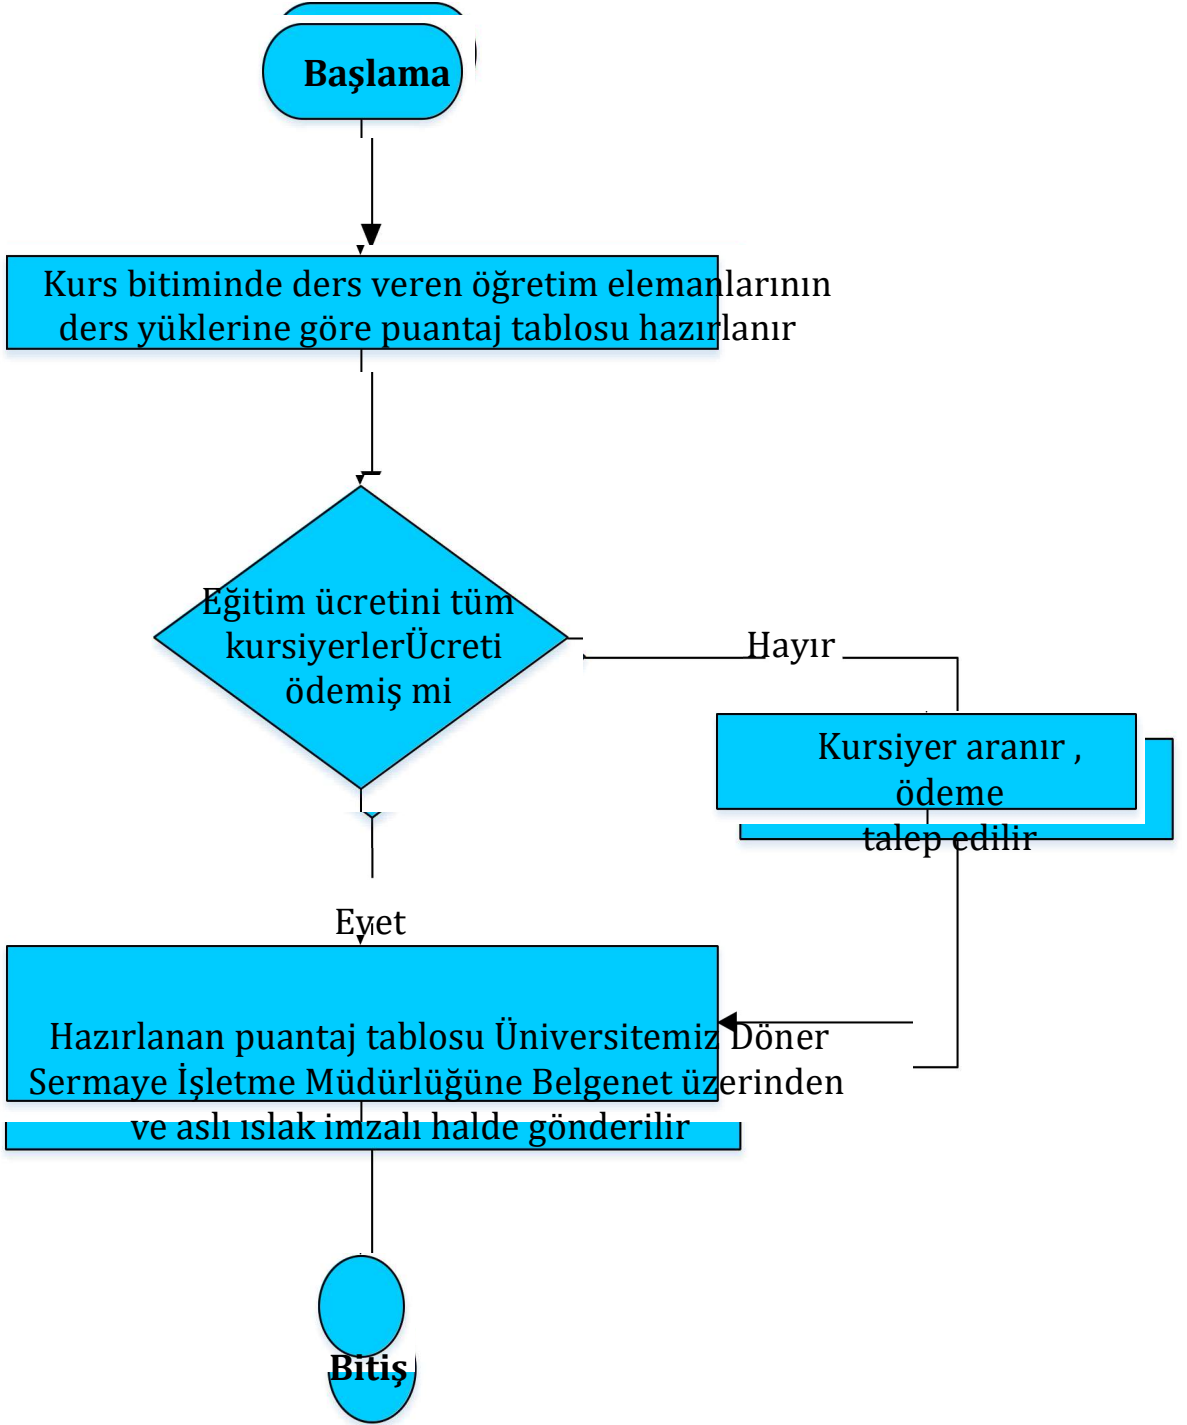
Başlama

Kurs bitiminde ders veren öğretim elemanlarının ders yüklerine göre puantaj tablosu hazırlanır

Eğitim ücretini tüm kursiyerlerÜcreti ödemiş mi

Hayır

Kursiyer aranır , ödeme talep edilir

Evet

Hazırlanan puantaj tablosu Üniversitemiz Döner Sermaye İşletme Müdürlüğüne Belgenet üzerinden ve aslı ıslak imzalı halde gönderilir

Bitiş